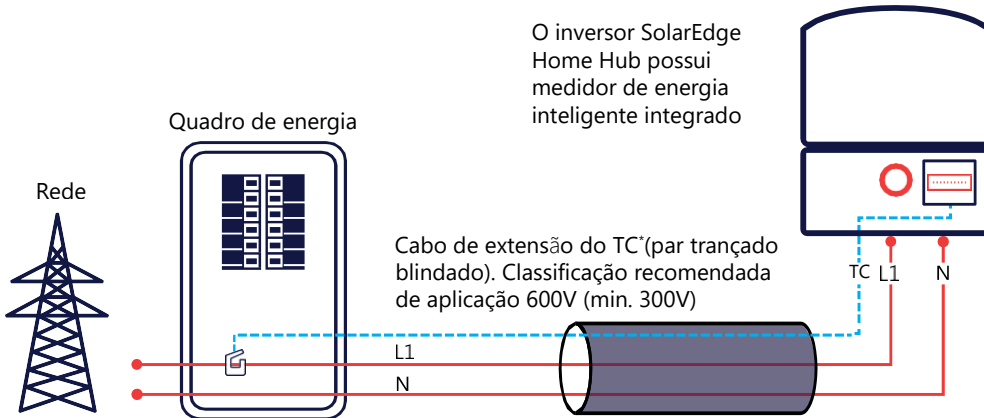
O inversor SolarEdge Home Hub possui medidor de energia inteligente integrado

Quadro de energia

Rede

Cabo de extensão do TC*(par trançado blindado). Classificação recomendada de aplicação 600V (min. 300V)

TC L1 N

L1

N